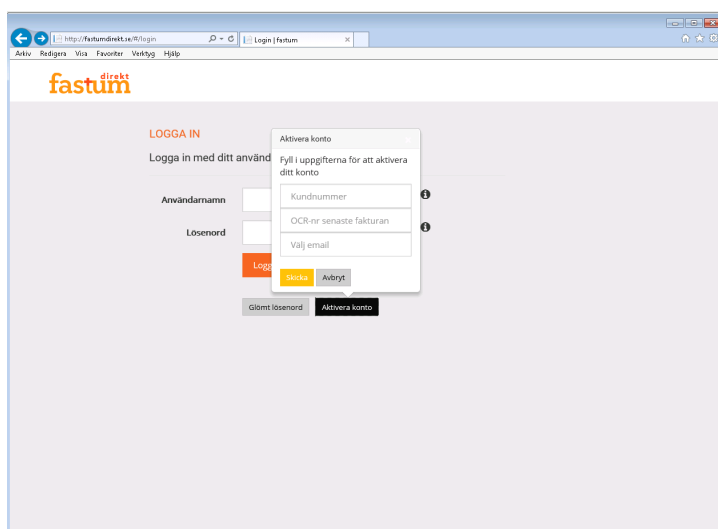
http://fastumdirekt.se/#/login

Login | fastum

Arkiv Redigera Visa Favoriter Verktyg Hjälp

fastum direkt

LOGGA IN

Logga in med ditt använd

Användarnamn

Lösenord

Logg

Glömt lösenord

Aktivera konto

Aktivera konto

Fyll i uppgifterna för att aktivera ditt konto

Kundnummer

OCR-nr senaste fakturan

Välj email

Skicka

Avbryt